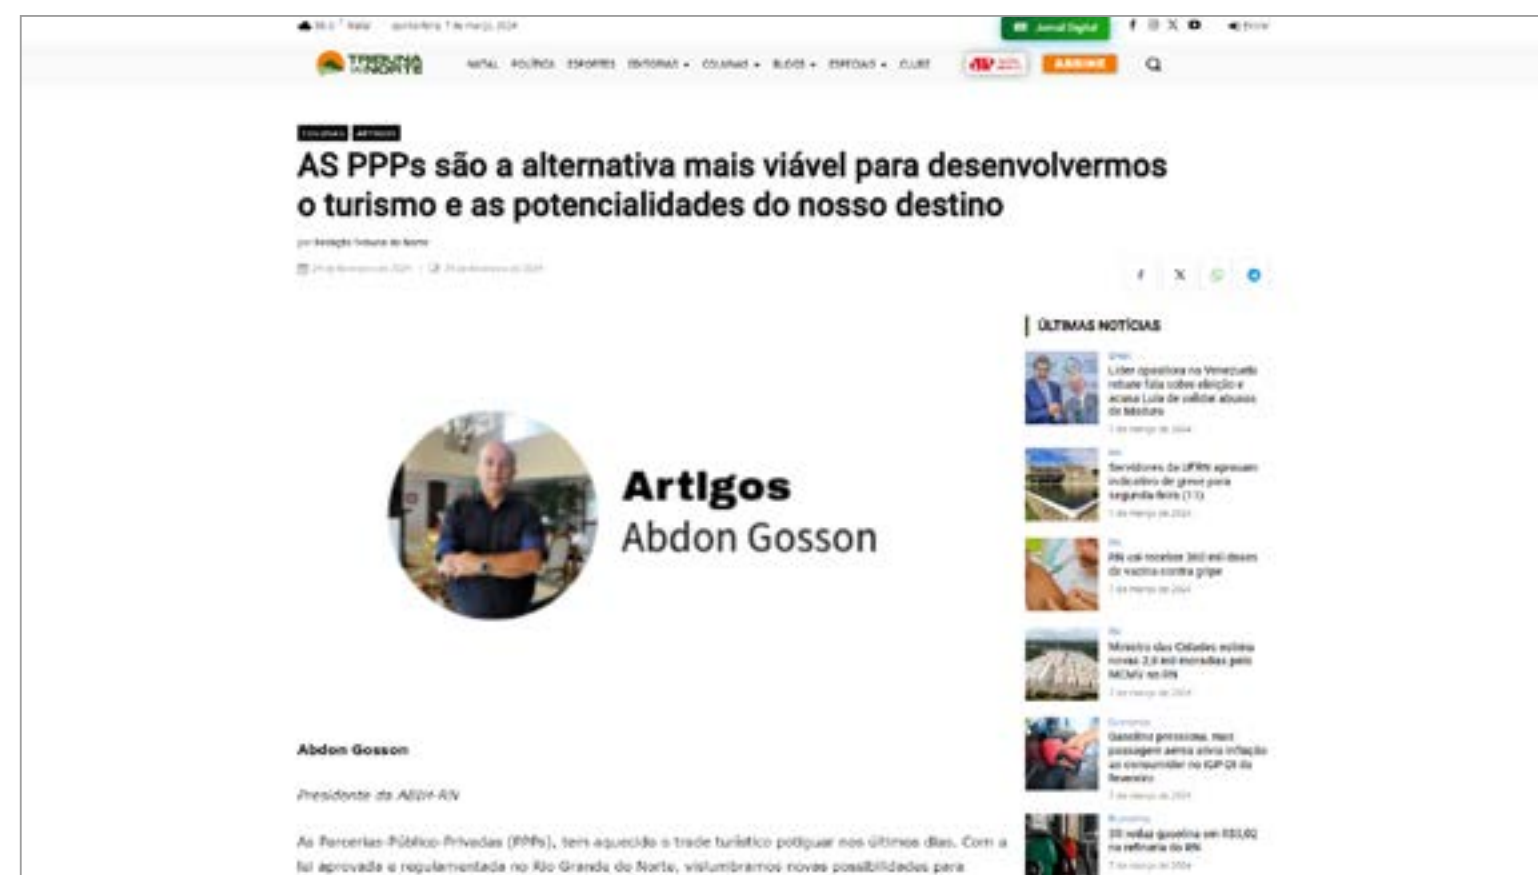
Jornal Digital

NATAL POLÍTICA ESPORTES EDITORIAS COLUNAS BLOGS ESPECIAIS CLUBE

ASSINE

COLUNAS ARTIGOS

AS PPPs são a alternativa mais viável para desenvolvermos o turismo e as potencialidades do nosso destino

por Redação Tribuna do Norte

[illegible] | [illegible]

ÚLTIMAS NOTÍCIAS

Líder opositora na Venezuela rebate fala sobre eleição e acusa Lula de validar abusos de Maduro

Servidores da UFRN aprovam indicativo de greve para segunda-feira (11)

RN vai receber 360 mil doses de vacina contra gripe

Ministro das Cidades estima novas 2,8 mil moradias pelo MCMV no RN

Gasolina pressiona, mas passagem aérea alivia inflação ao consumidor no IGP-DI de fevereiro

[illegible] gasolina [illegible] na refinaria do RN

Artigos
Abdon Gosson

Abdon Gosson

Presidente da ABIH-RN

As Parcerias Público-Privadas (PPPs), tem aquecido o trade turístico potiguar nos últimos dias. Com a lei aprovada e regulamentada no Rio Grande do Norte, vislumbramos novas possibilidades para